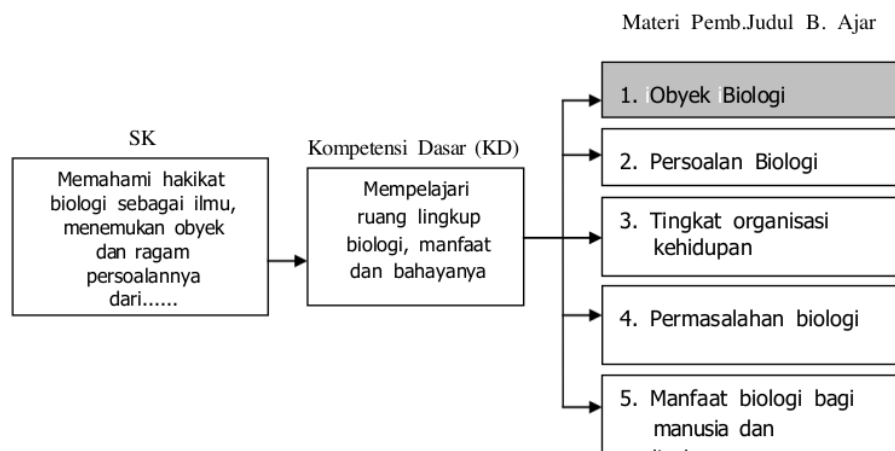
Materi Pemb.Judul B. Ajar

SK

Memahami hakikat biologi sebagai ilmu, menemukan obyek dan ragam persoalannya dari......

Kompetensi Dasar (KD)

Mempelajari ruang lingkup biologi, manfaat dan bahayanya

1. Obyek Biologi

2. Persoalan Biologi

3. Tingkat organisasi kehidupan

4. Permasalahan biologi

5. Manfaat biologi bagi manusia dan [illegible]